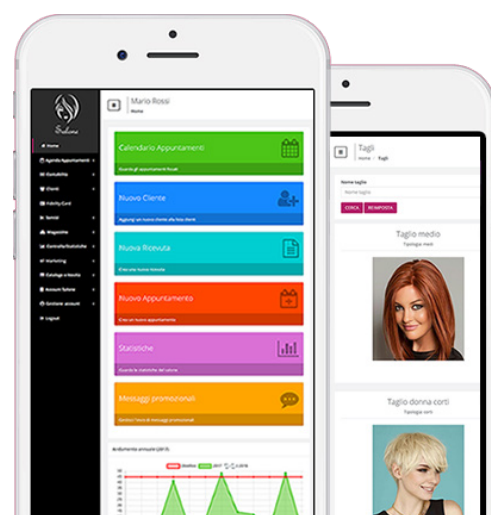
Salone

Home
Agenda Appuntamenti
Contabilità
Clienti
Fidelity Card
Servizi
Magazzino
Controllo/Statistiche
Marketing
Cataloghi e Novità
Account/Salone
Gestione account
Logout

Mario Rossi
Home

Calendario Appuntamenti
Guarda gli appuntamenti fissati

Nuovo Cliente
Aggiungi un nuovo cliente alla lista clienti

Nuova Ricevuta
Crea una nuova ricevuta

Nuovo Appuntamento
Crea un nuovo appuntamento

Statistiche
Guarda le statistiche del salone

Messaggi promozionali
Gestisci l'invio di messaggi promozionali

Andamento annuale (2017)

Tagli
Home Tagli

Nome taglio
Nome taglio
CERCA REIMPOSTA

Taglio medio
Tipologia: medi

Taglio donna corti
Tipologia: corti